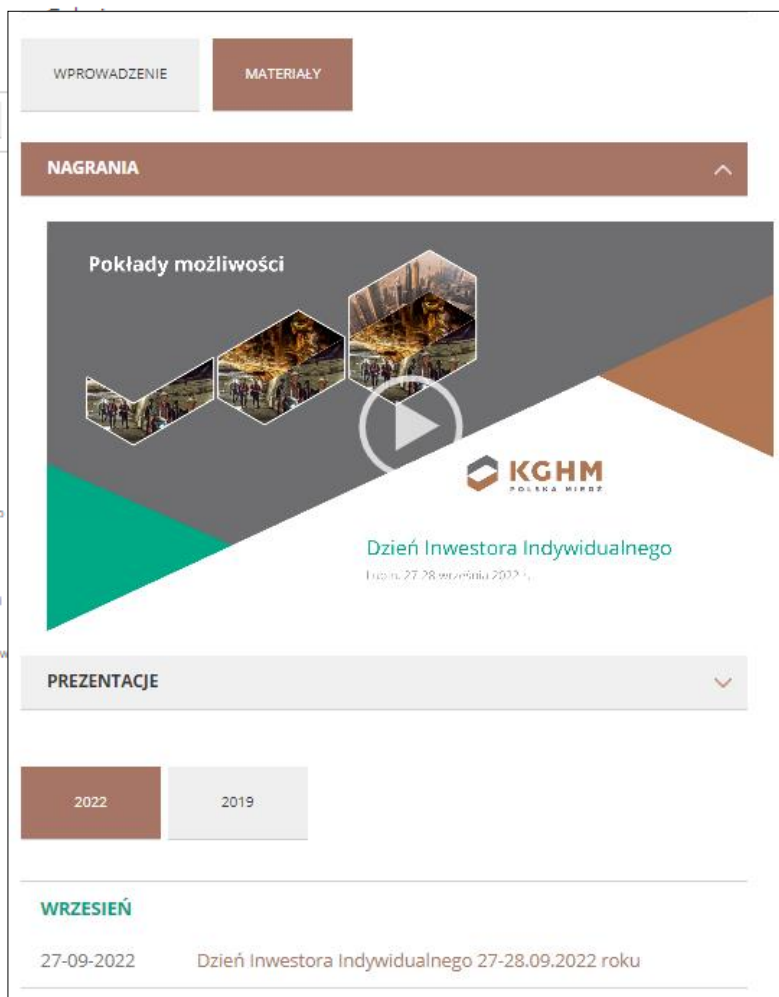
WPROWADZENIE

MATERIAŁY

NAGRANIA

Pokłady możliwości

KGHM
POLSKA MIEDŹ

Dzień Inwestora Indywidualnego

Lubin, 27-28 września 2022 r.

PREZENTACJE

2022

2019

WRZESIEŃ

27-09-2022 Dzień Inwestora Indywidualnego 27-28.09.2022 roku